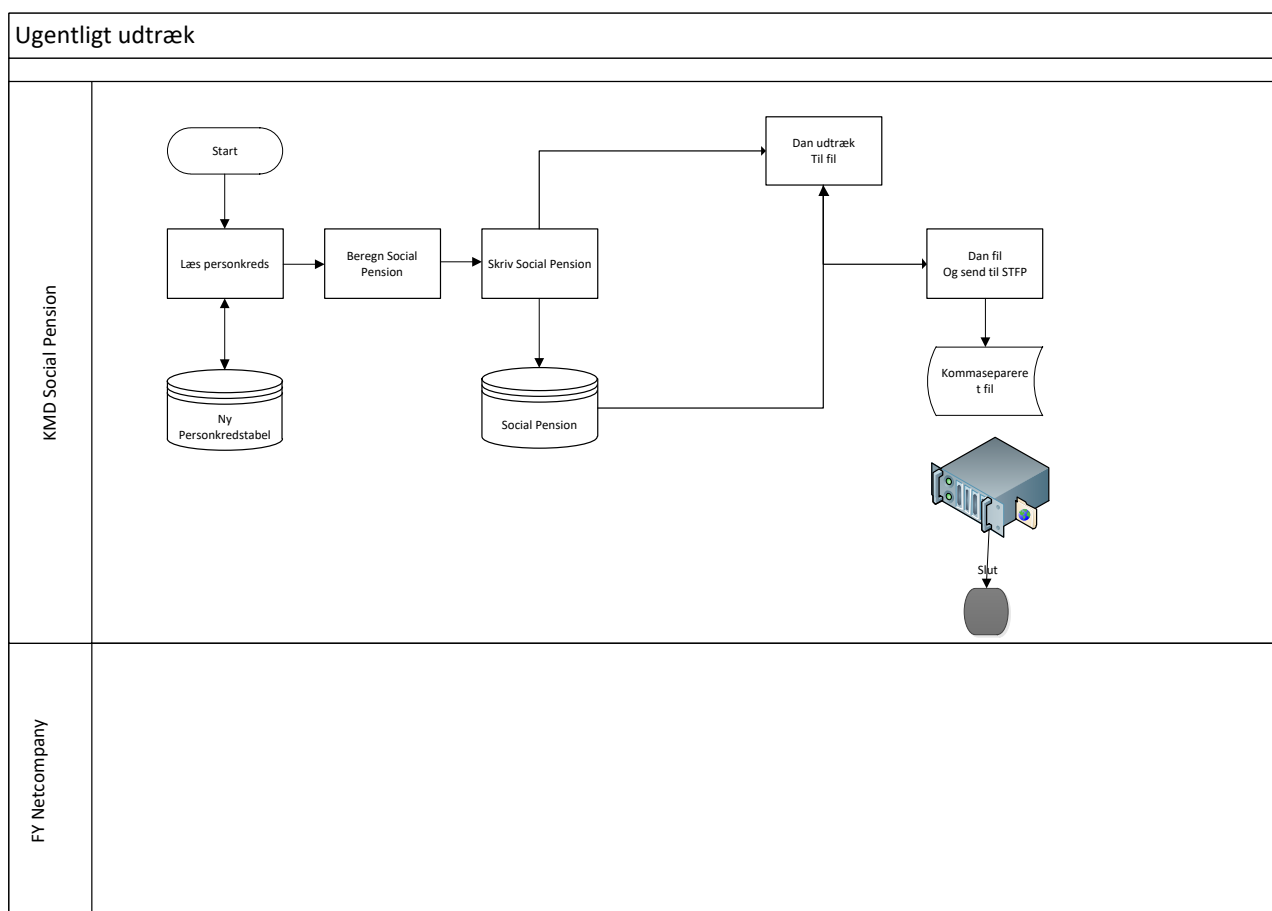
Ugentligt udtræk

KMD Social Pension

Start

Læs personkreds

Ny Personkredstabel

Beregn Social Pension

Skriv Social Pension

Social Pension

Dan udtræk
Til fil

Dan fil
Og send til STFP

Kommaseparere
t fil

Slut

FY Netcompany